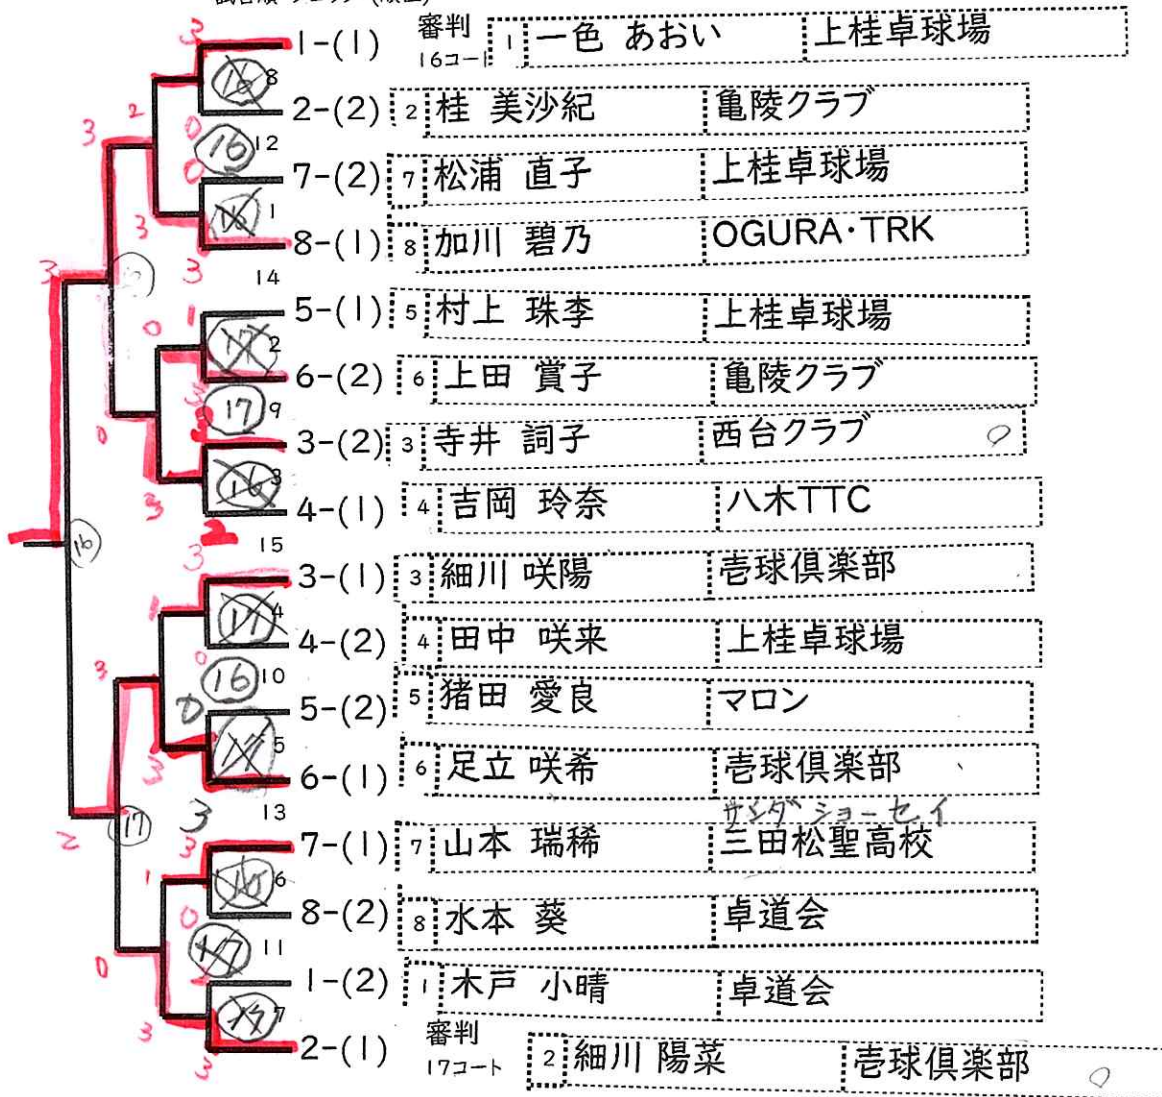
審判
16コート

1-(1) 1 一色 あおい 上桂卓球場
2-(2) 2 桂 美沙紀 亀陵クラブ
7-(2) 7 松浦 直子 上桂卓球場
8-(1) 8 加川 碧乃 OGURA・TRK
5-(1) 5 村上 珠李 上桂卓球場
6-(2) 6 上田 賞子 亀陵クラブ
3-(2) 3 寺井 詞子 西台クラブ
4-(1) 4 吉岡 玲奈 八木TTC
3-(1) 3 細川 咲陽 壱球倶楽部
4-(2) 4 田中 咲来 上桂卓球場
5-(2) 5 猪田 愛良 マロン
6-(1) 6 足立 咲希 壱球倶楽部
7-(1) 7 山本 瑞稀 サンダ ショーセイ 三田松聖高校
8-(2) 8 水本 葵 卓道会
1-(2) 1 木戸 小晴 卓道会
2-(1) 2 細川 陽菜 壱球倶楽部

審判
17コート

3 16 8 2 3 0 16 12 0 3 16 1 3 3 14 12 3 0 1 17 2 0 17 9 0 16 3 3 2 15 16 3 1 17 4 0 16 10 3 0 16 5 3 3 13 17 2 3 1 16 6 0 17 11 0 3 17 7 3